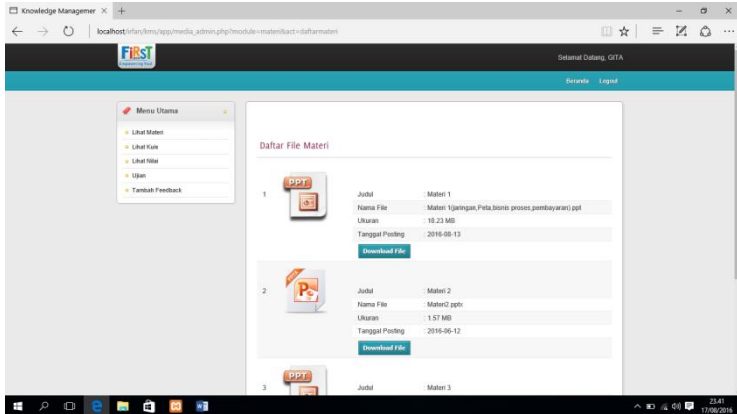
Knowledge Managemer ×

localhost/irfan/lims/app/media_admin.php?module=materi&act=daftarmateri

FIRST

Selamat Datang, GITA

Beranda Logout

Menu Utama

Lihat Materi
Lihat Kuis
Lihat Nilai
Ujian
Tambah Feedback

Daftar File Materi

1

PPT

| Judul | : Materi 1 |
|---|---|
| Nama File | : Materi 1(jaringan,Peta,bisnis proses,pembayaran).ppt |
| Ukuran | : 10.23 MB |
| Tanggal Posting | : 2016-08-13 |

Download File

2

| Judul | : Materi 2 |
|---|---|
| Nama File | : Materi2.pptx |
| Ukuran | : 1.57 MB |
| Tanggal Posting | : 2016-08-12 |

Download File

3

PPT

Judul : Materi 3

23.41
17/08/2016